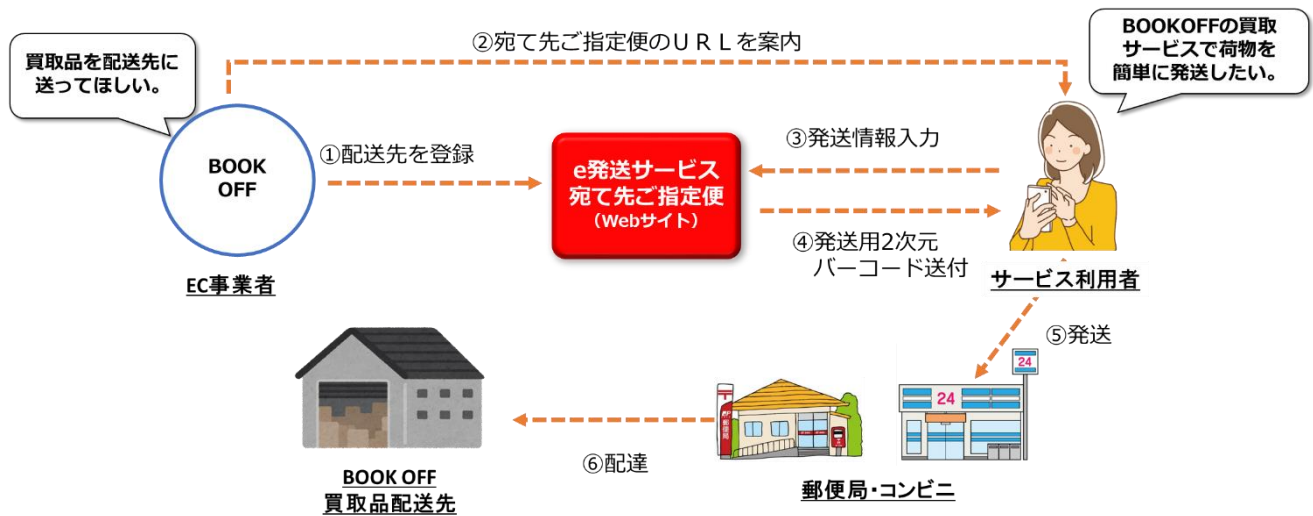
買取品を配送先に送ってほしい。

②宛て先ご指定便のＵＲＬを案内

BOOKOFFの買取サービスで荷物を簡単に発送したい。

BOOK OFF

①配送先を登録

e発送サービス
宛て先ご指定便
（Webサイト）

③発送情報入力

④発送用2次元バーコード送付

EC事業者

サービス利用者

⑤発送

24

24

⑥配達

BOOK OFF
買取品配送先

郵便局・コンビニ